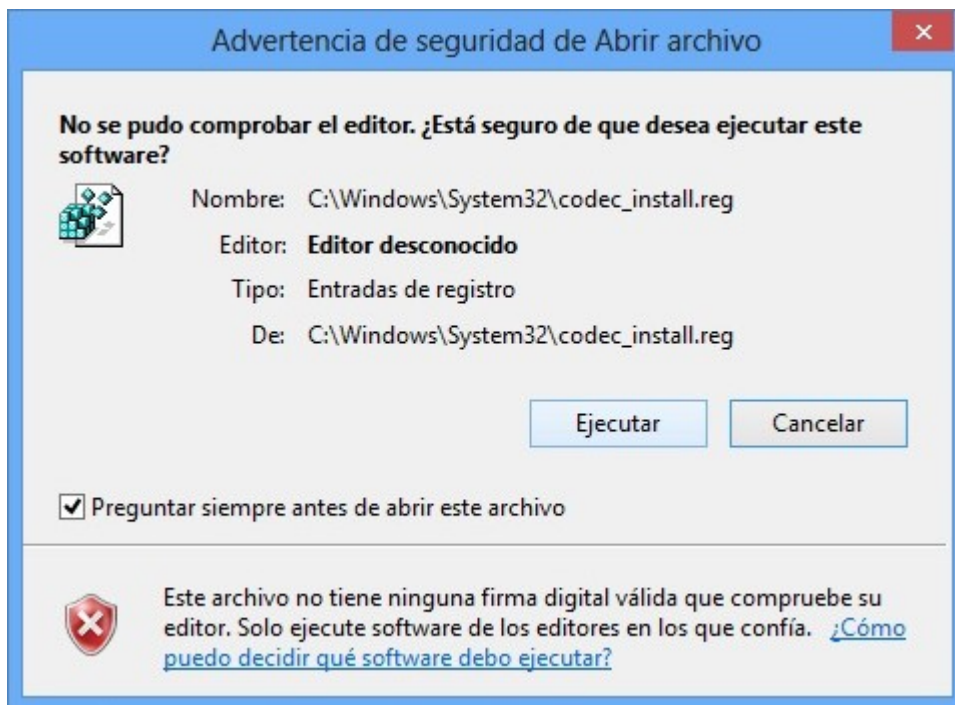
Advertencia de seguridad de Abrir archivo

No se pudo comprobar el editor. ¿Está seguro de que desea ejecutar este software?

Nombre: C:\Windows\System32\codec_install.reg

Editor: Editor desconocido

Tipo: Entradas de registro

De: C:\Windows\System32\codec_install.reg

Ejecutar

Cancelar

Preguntar siempre antes de abrir este archivo

Este archivo no tiene ninguna firma digital válida que compruebe su editor. Solo ejecute software de los editores en los que confía. ¿Cómo puedo decidir qué software debo ejecutar?